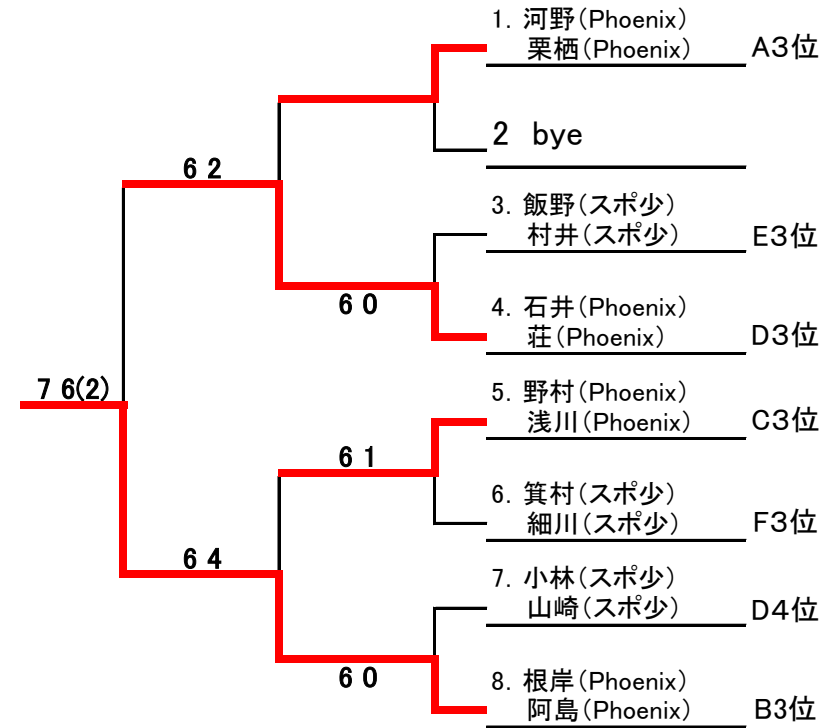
7 6(2)

6 2

6 0

6 4

6 1

6 0

1. 河野(Phoenix)
栗栖(Phoenix) A3位

2 bye

3. 飯野(スポ少)
村井(スポ少) E3位

4. 石井(Phoenix)
荘(Phoenix) D3位

5. 野村(Phoenix)
浅川(Phoenix) C3位

6. 箕村(スポ少)
細川(スポ少) F3位

7. 小林(スポ少)
山崎(スポ少) D4位

8. 根岸(Phoenix)
阿島(Phoenix) B3位